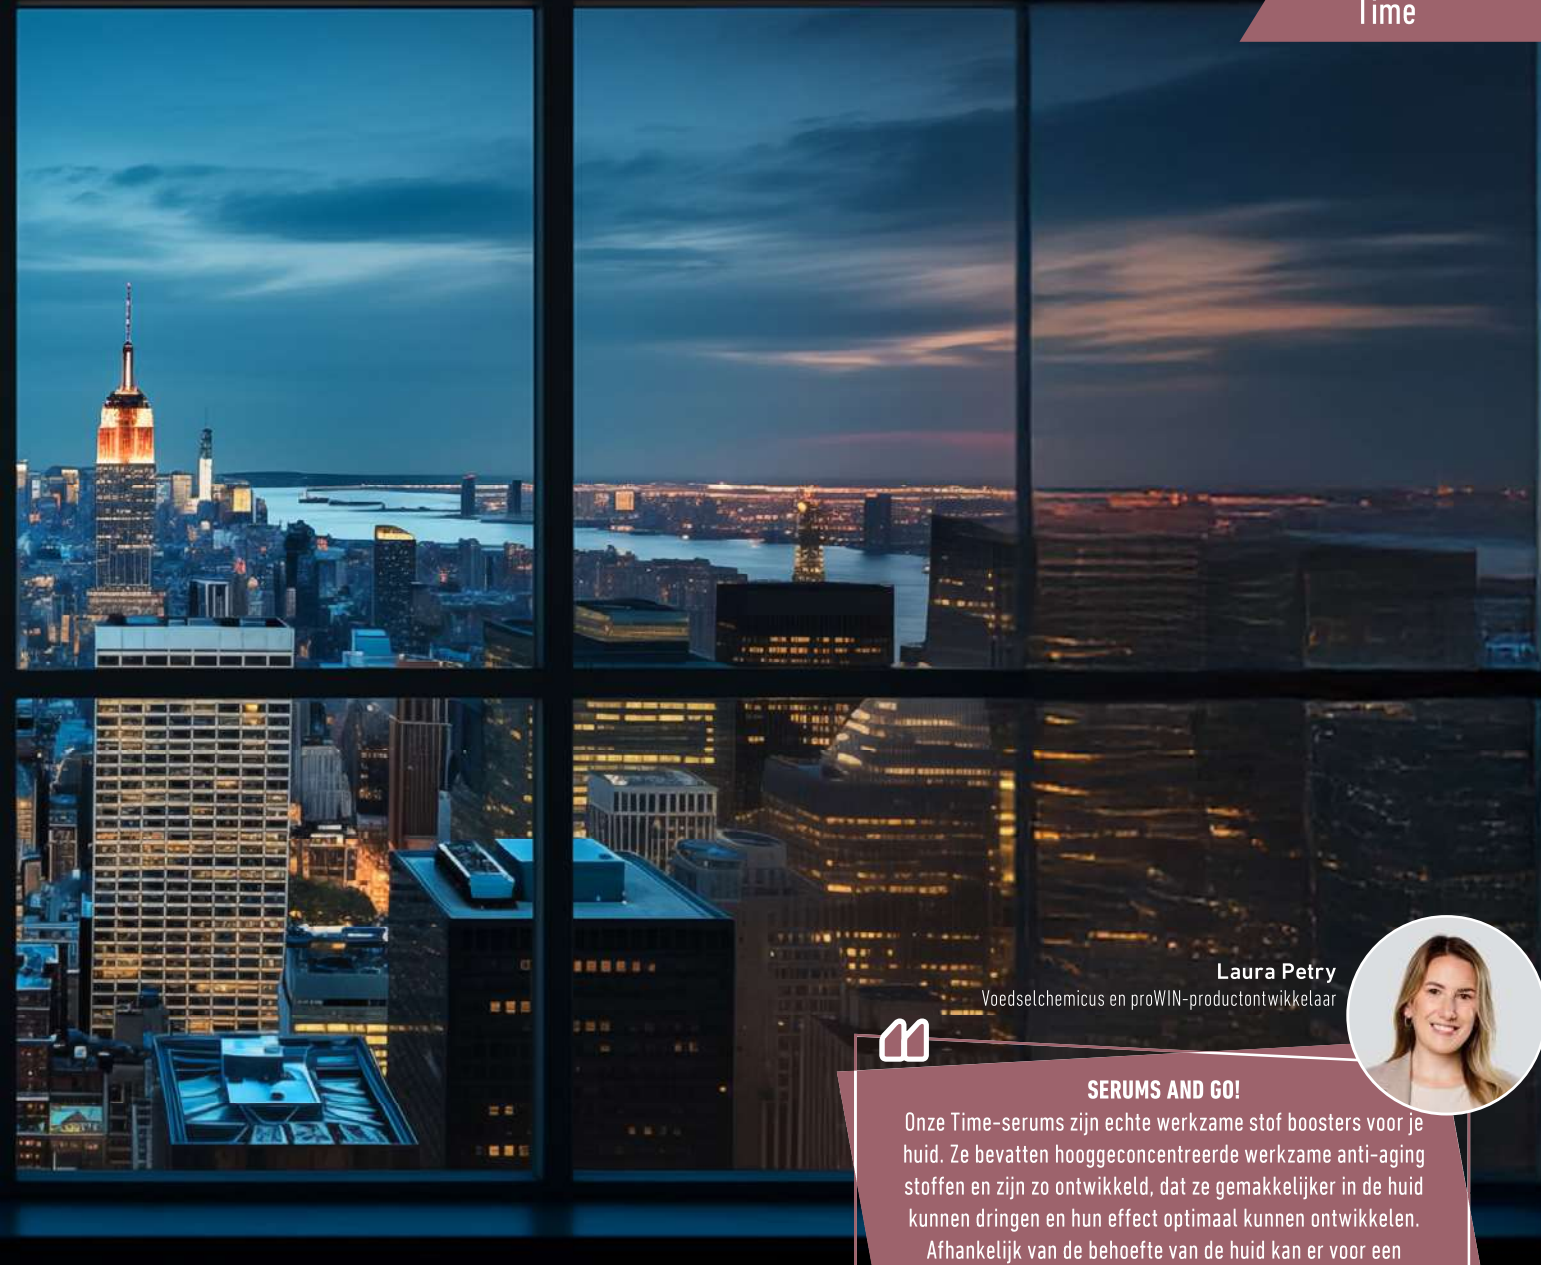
Time

Laura Petry
Voedselchemicus en proWIN-productontwikkelaar

SERUMS AND GO!
Onze Time-serums zijn echte werkzame stof boosters voor je huid. Ze bevatten hooggeconcentreerde werkzame anti-aging stoffen en zijn zo ontwikkeld, dat ze gemakkelijker in de huid kunnen dringen en hun effect optimaal kunnen ontwikkelen. Afhankelijk van de behoefte van de huid kan er voor een